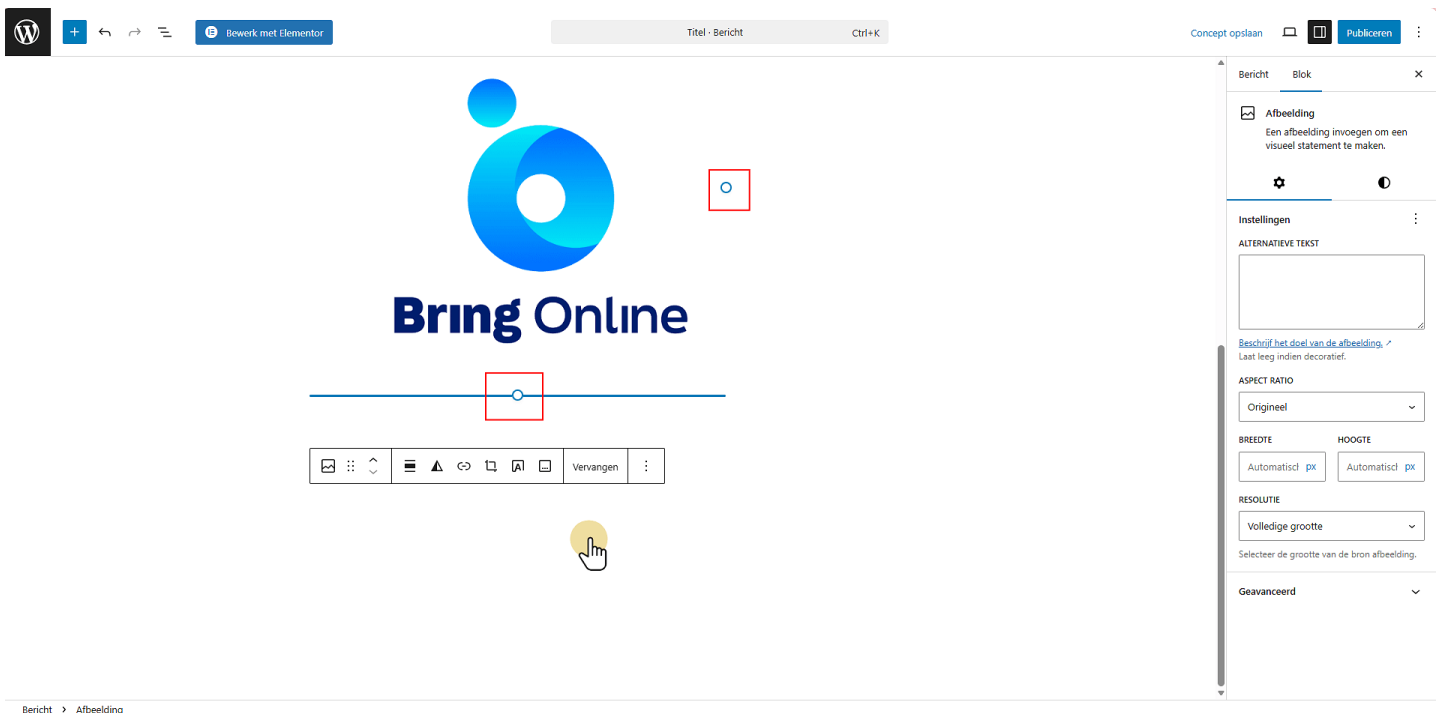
Bewerk met Elementor

Titel · Bericht Ctrl+K

Concept opslaan

Publiceren

Bring Online

Vervangen

Bericht

Blok

Afbeelding

Een afbeelding invoegen om een visueel statement te maken.

Instellingen

ALTERNATIEVE TEKST

Beschrijf het doel van de afbeelding.

Laat leeg indien decoratief.

ASPECT RATIO

Origineel

BREEDTE

HOOGTE

Automatisch px

Automatisch px

RESOLUTIE

Volledige grootte

Selecteer de grootte van de bron afbeelding.

Geavanceerd

Bericht › Afbeelding